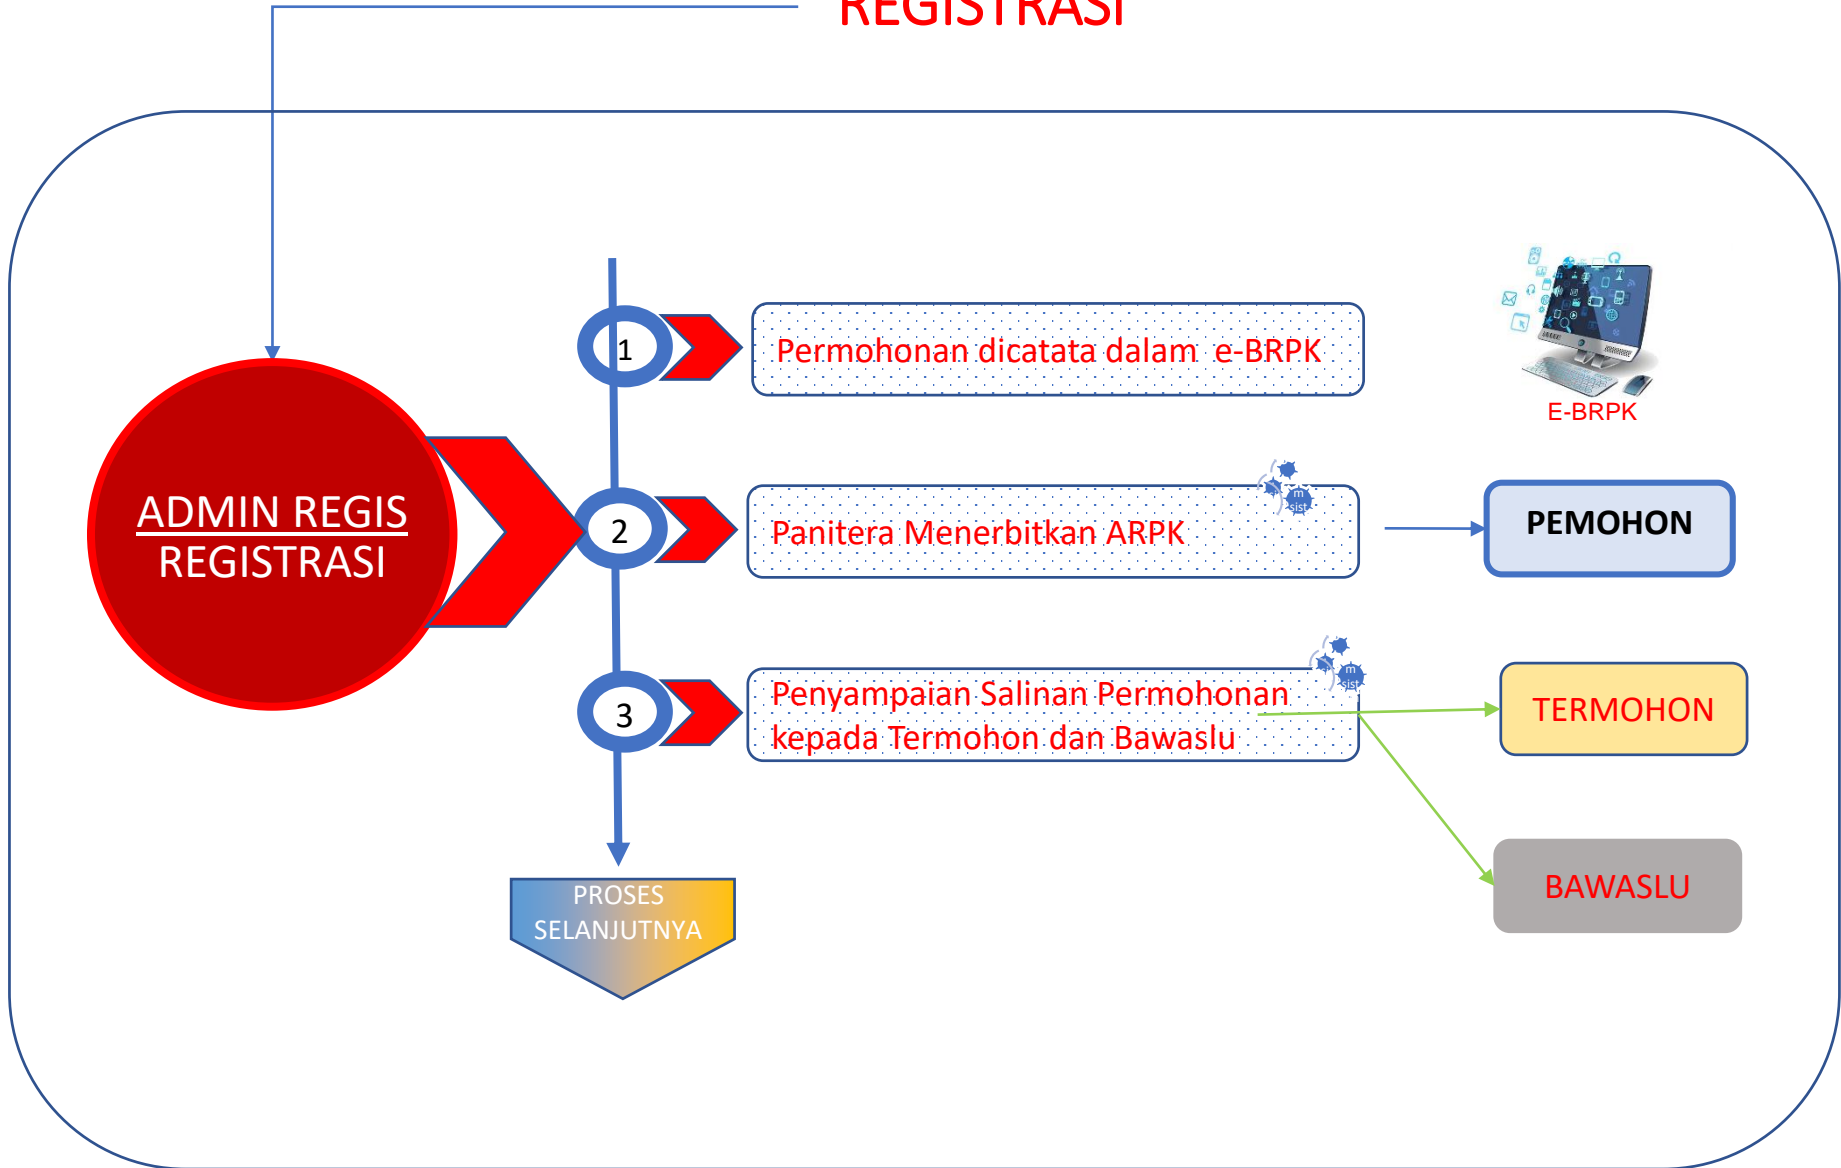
REGISTRASI

ADMIN REGIS
REGISTRASI

1
Permohonan dicatata dalam e-BRPK

E-BRPK

2
Panitera Menerbitkan ARPK

m
sist

PEMOHON

3
Penyampaian Salinan Permohonan kepada Termohon dan Bawaslu

m
sist

TERMOHON

BAWASLU

PROSES SELANJUTNYA